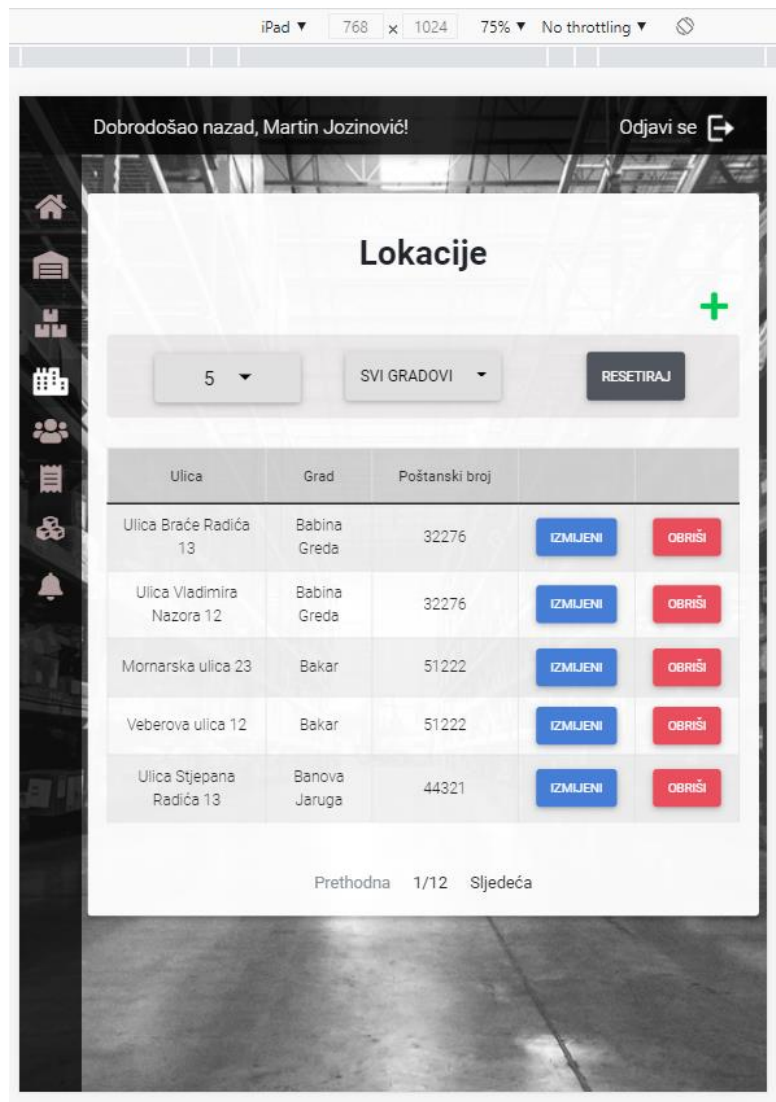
iPad ▼ 768 x 1024 75% ▼ No throttling ▼

Dobrodošao nazad, Martin Jozinović!

Odjavi se

Lokacije

+

5

SVI GRADOVI

RESETIRAJ

| Ulica | Grad | Poštanski broj | | |
|---|---|---|---|---|
| Ulica Braće Radića 13 | Babina Greda | 32276 | IZMIJENI | OBRIŠI |
| Ulica Vladimira Nazora 12 | Babina Greda | 32276 | IZMIJENI | OBRIŠI |
| Mornarska ulica 23 | Bakar | 51222 | IZMIJENI | OBRIŠI |
| Veberova ulica 12 | Bakar | 51222 | IZMIJENI | OBRIŠI |
| Ulica Stjepana Radića 13 | Banova Jaruga | 44321 | IZMIJENI | OBRIŠI |

Prethodna 1/12 Sljedeća